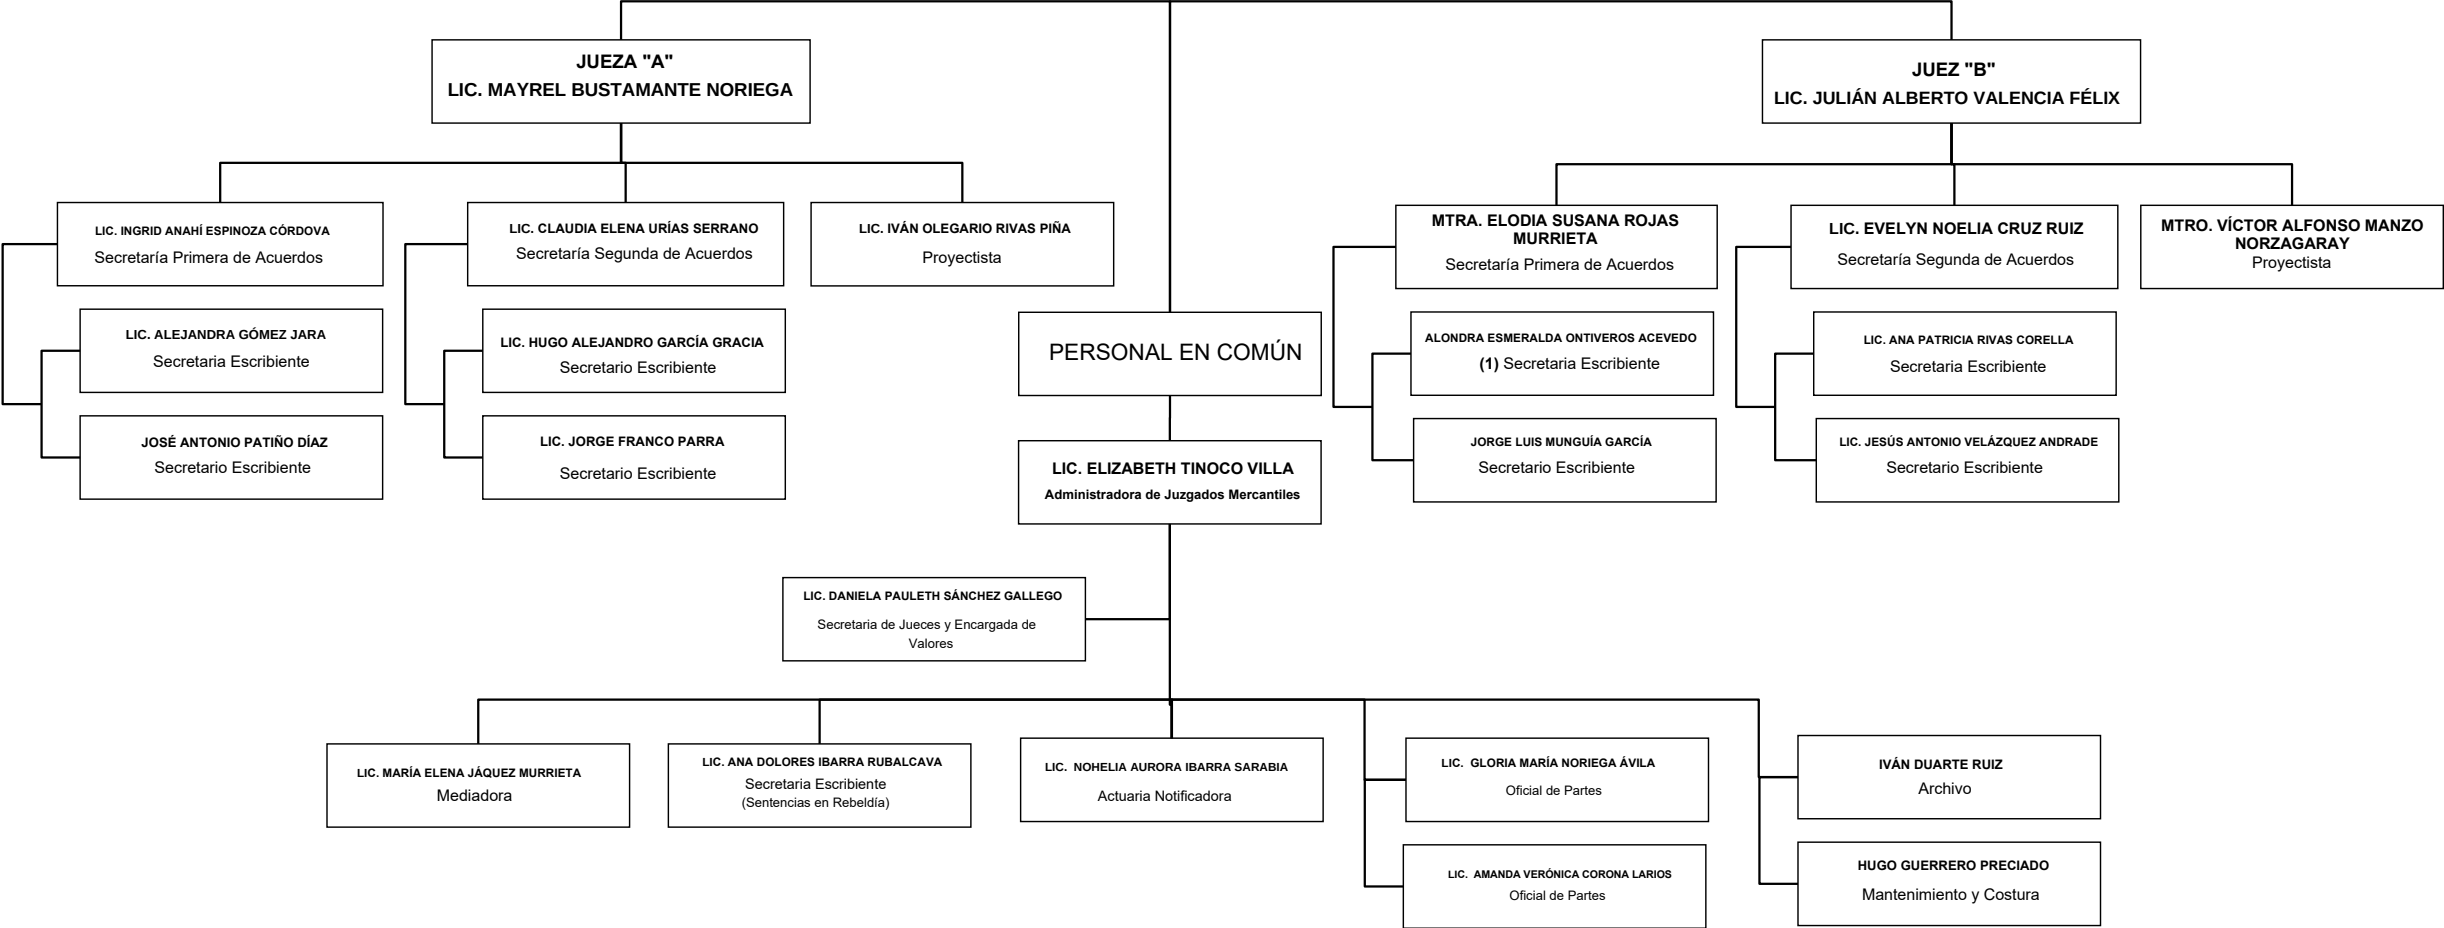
JUEZA "A"
LIC. MAYREL BUSTAMANTE NORIEGA

JUEZ "B"
LIC. JULIÁN ALBERTO VALENCIA FÉLIX

LIC. INGRID ANAHÍ ESPINOZA CÓRDOVA
Secretaría Primera de Acuerdos

LIC. CLAUDIA ELENA URÍAS SERRANO
Secretaría Segunda de Acuerdos

LIC. IVÁN OLEGARIO RIVAS PIÑA
Proyectista

MTRA. ELODIA SUSANA ROJAS MURRIETA
Secretaría Primera de Acuerdos

LIC. EVELYN NOELIA CRUZ RUIZ
Secretaría Segunda de Acuerdos

MTRO. VÍCTOR ALFONSO MANZO NORZAGARAY
Proyectista

LIC. ALEJANDRA GÓMEZ JARA
Secretaria Escribiente

JOSÉ ANTONIO PATIÑO DÍAZ
Secretario Escribiente

LIC. HUGO ALEJANDRO GARCÍA GRACIA
Secretario Escribiente

LIC. JORGE FRANCO PARRA
Secretario Escribiente

PERSONAL EN COMÚN

ALONDRA ESMERALDA ONTIVEROS ACEVEDO
(1) Secretaria Escribiente

JORGE LUIS MUNGUÍA GARCÍA
Secretario Escribiente

LIC. ANA PATRICIA RIVAS CORELLA
Secretaria Escribiente

LIC. JESÚS ANTONIO VELÁZQUEZ ANDRADE
Secretario Escribiente

LIC. ELIZABETH TINOCO VILLA
Administradora de Juzgados Mercantiles

LIC. DANIELA PAULETH SÁNCHEZ GALLEGO
Secretaria de Jueces y Encargada de Valores

LIC. MARÍA ELENA JÁQUEZ MURRIETA
Mediadora

LIC. ANA DOLORES IBARRA RUBALCAVA
Secretaria Escribiente
(Sentencias en Rebeldía)

LIC. NOHELIA AURORA IBARRA SARABIA
Actuaria Notificadora

LIC. GLORIA MARÍA NORIEGA ÁVILA
Oficial de Partes

LIC. AMANDA VERÓNICA CORONA LARIOS
Oficial de Partes

IVÁN DUARTE RUIZ
Archivo

HUGO GUERRERO PRECIADO
Mantenimiento y Costura